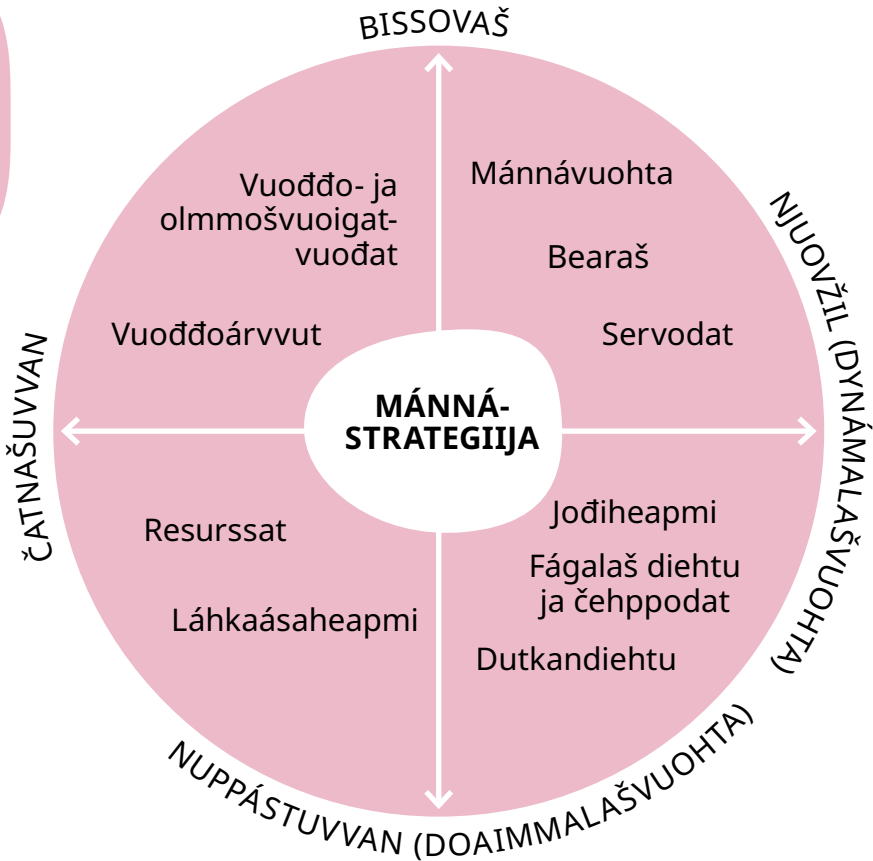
BISSOVAŠ

NJUOVŽIL (DYNÁMALAŠVUOHTA)

NUPPÁSTUVVAN (DOAIMMALAŠVUOHTA)

ČATNAŠUVVAN

Vuođđo- ja olmmošvuoigatvuođat

Vuođđoárvvut

Mánnávuohta

Bearaš

Servodat

MÁNNÁ-STRATEGIIJA

Resurssat

Láhkaásaheapmi

Jođiheapmi

Fágalaš diehtu ja čehppodat

Dutkandiehtu